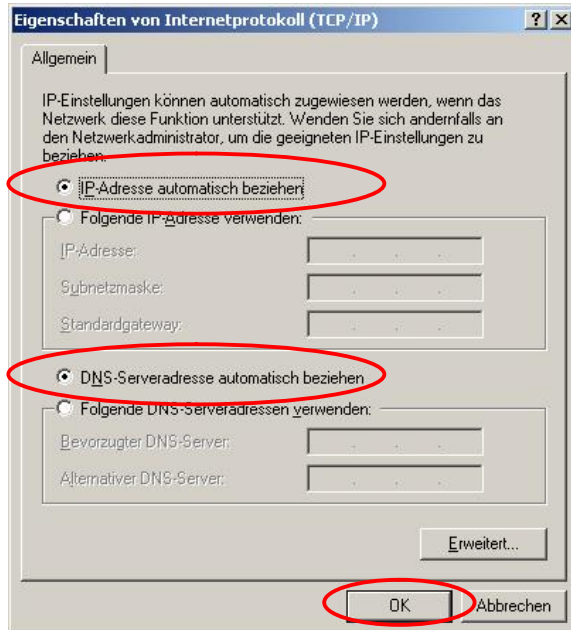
Eigenschaften von Internetprotokoll (TCP/IP)
?
X
Allgemein

IP-Einstellungen können automatisch zugewiesen werden, wenn das Netzwerk diese Funktion unterstützt. Wenden Sie sich andernfalls an den Netzwerkadministrator, um die geeigneten IP-Einstellungen zu beziehen.

IP-Adresse automatisch beziehen
Folgende IP-Adresse verwenden:
IP-Adresse:
Subnetzmaske:
Standardgateway:

DNS-Serveradresse automatisch beziehen
Folgende DNS-Serveradressen verwenden:
Bevorzugter DNS-Server:
Alternativer DNS-Server:

Erweitert...

OK
Abbrechen